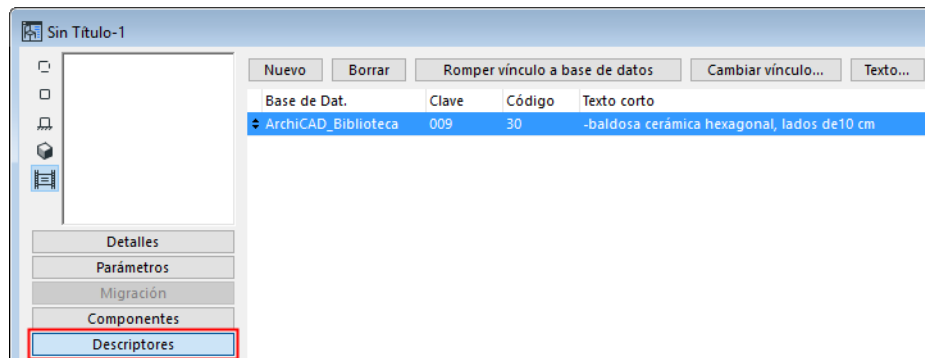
Sin Título-1

Nuevo | Borrar | Romper vínculo a base de datos | Cambiar vínculo... | Texto...

| Base de Dat. | Clave | Código | Texto corto |
|---|---|---|---|
| ArchiCAD_Biblioteca | 009 | 30 | -baldosa cerámica hexagonal, lados de10 cm |

Detalles
Parámetros
Migración
Componentes
Descriptores